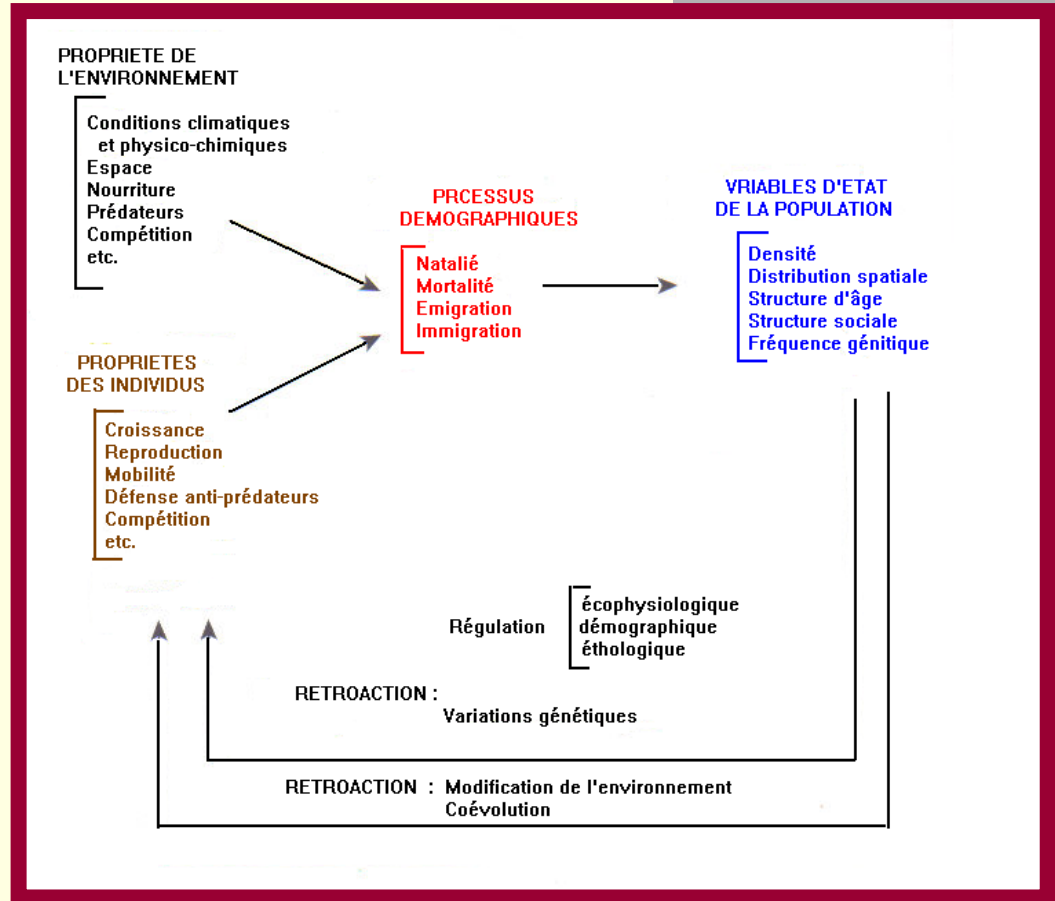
PROPRIETE DE L'ENVIRONNEMENT

Conditions climatiques et physico-chimiques
Espace
Nourriture
Prédateurs
Compétition
etc.

PRCESSUS DEMOGRAPHIQUES

Natalié
Mortalité
Emigration
Immigration

VRIABLES D'ETAT DE LA POPULATION

Densité
Distribution spatiale
Structure d'âge
Structure sociale
Fréquence génitique

PROPRIETES DES INDIVIDUS

Croissance
Reproduction
Mobilité
Défense anti-prédateurs
Compétition
etc.

Régulation
écophysiologique
démographique
éthologique

RETROACTION :
Variations génétiques

RETROACTION : Modification de l'environnement
Coévolution